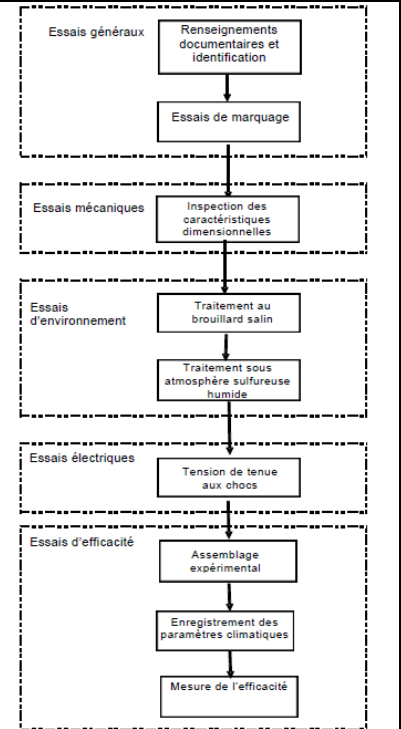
Essais généraux

Renseignements documentaires et identification

Essais de marquage

Essais mécaniques

Inspection des caractéristiques dimensionnelles

Essais d'environnement

Traitement au brouillard salin

Traitement sous atmosphère sulfureuse humide

Essais électriques

Tension de tenue aux chocs

Essais d'efficacité

Assemblage expérimental

Enregistrement des paramètres climatiques

Mesure de l'efficacité